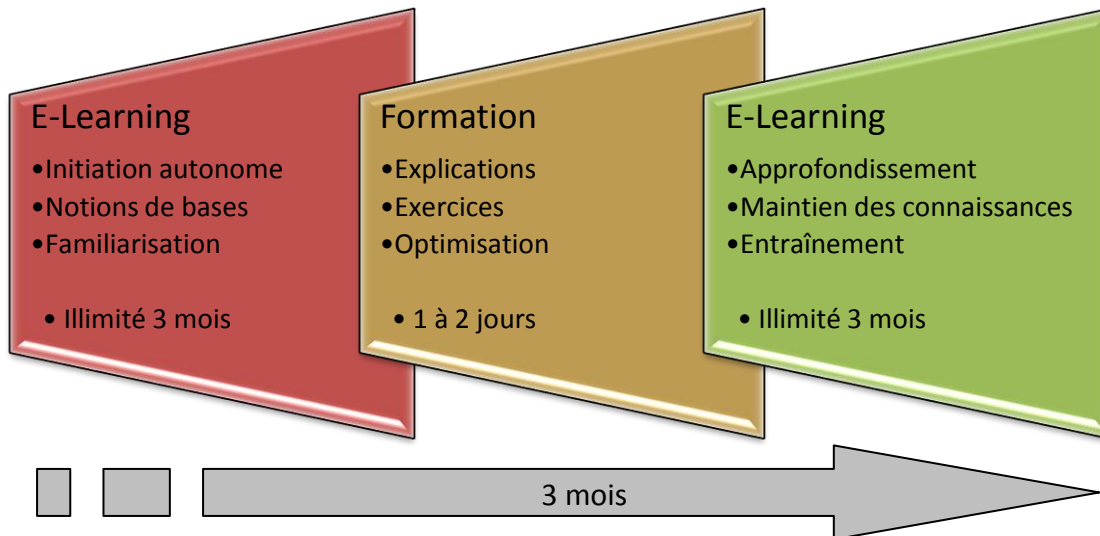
E-Learning

•Initiation autonome
•Notions de bases
•Familiarisation

• Illimité 3 mois

Formation

•Explications
•Exercices
•Optimisation

• 1 à 2 jours

E-Learning

•Approfondissement
•Maintien des connaissances
•Entraînement

• Illimité 3 mois

3 mois